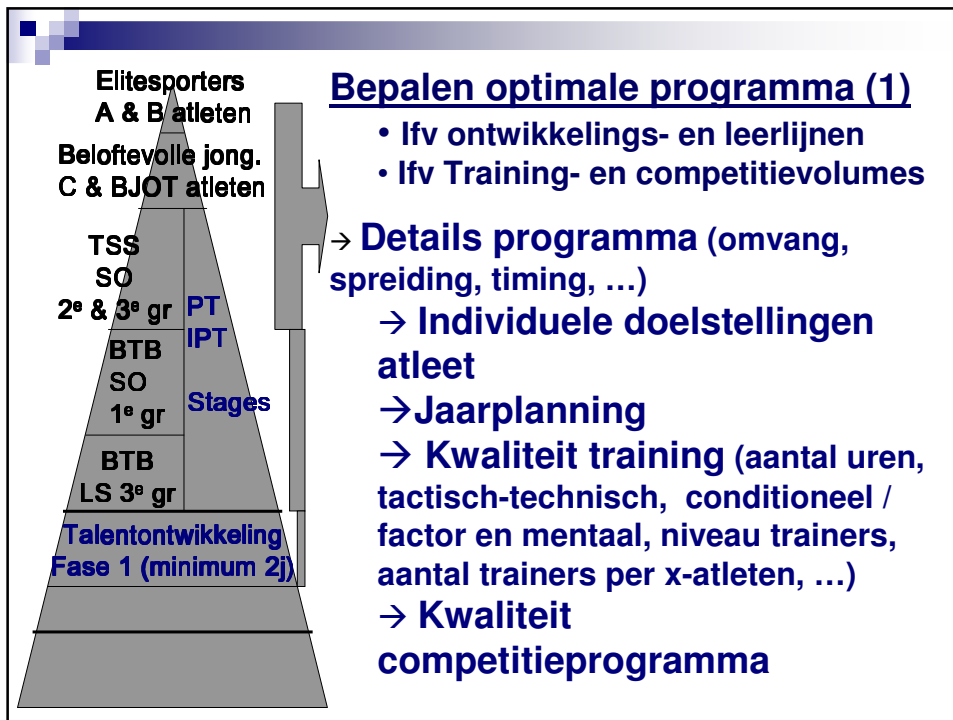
Elitesporters
A & B atleten

Beloftevolle jong.
C & BJOT atleten

TSS
SO
2$^e$ & 3$^e$ gr

PT
IPT

BTB
SO
1$^e$ gr

Stages

BTB
LS 3$^e$ gr

Talentontwikkeling
Fase 1 (minimum 2j)

Bepalen optimale programma (1)

• Ifv ontwikkelings- en leerlijnen
• Ifv Training- en competitievolumes

→ Details programma (omvang, spreiding, timing, …)

→ Individuele doelstellingen atleet
→Jaarplanning
→ Kwaliteit training (aantal uren, tactisch-technisch, conditioneel / factor en mentaal, niveau trainers, aantal trainers per x-atleten, …)
→ Kwaliteit competitieprogramma